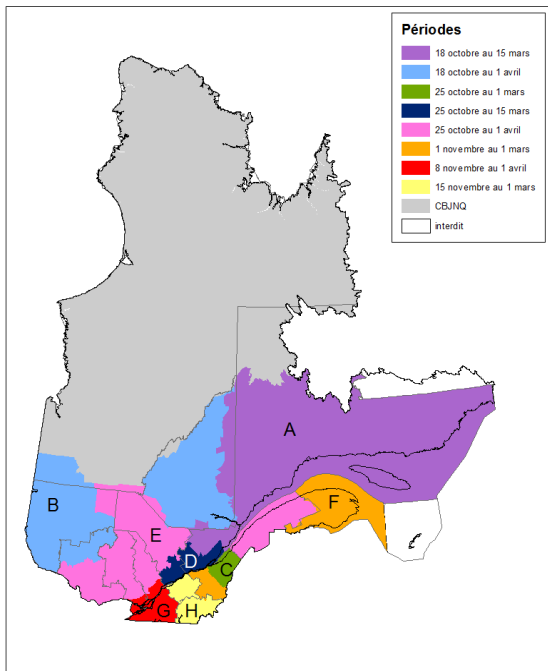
Périodes

18 octobre au 15 mars

18 octobre au 1 avril

25 octobre au 1 mars

25 octobre au 15 mars

25 octobre au 1 avril

1 novembre au 1 mars

8 novembre au 1 avril

15 novembre au 1 mars

CBJNQ

interdit

A

B

C

D

E

F

G

H